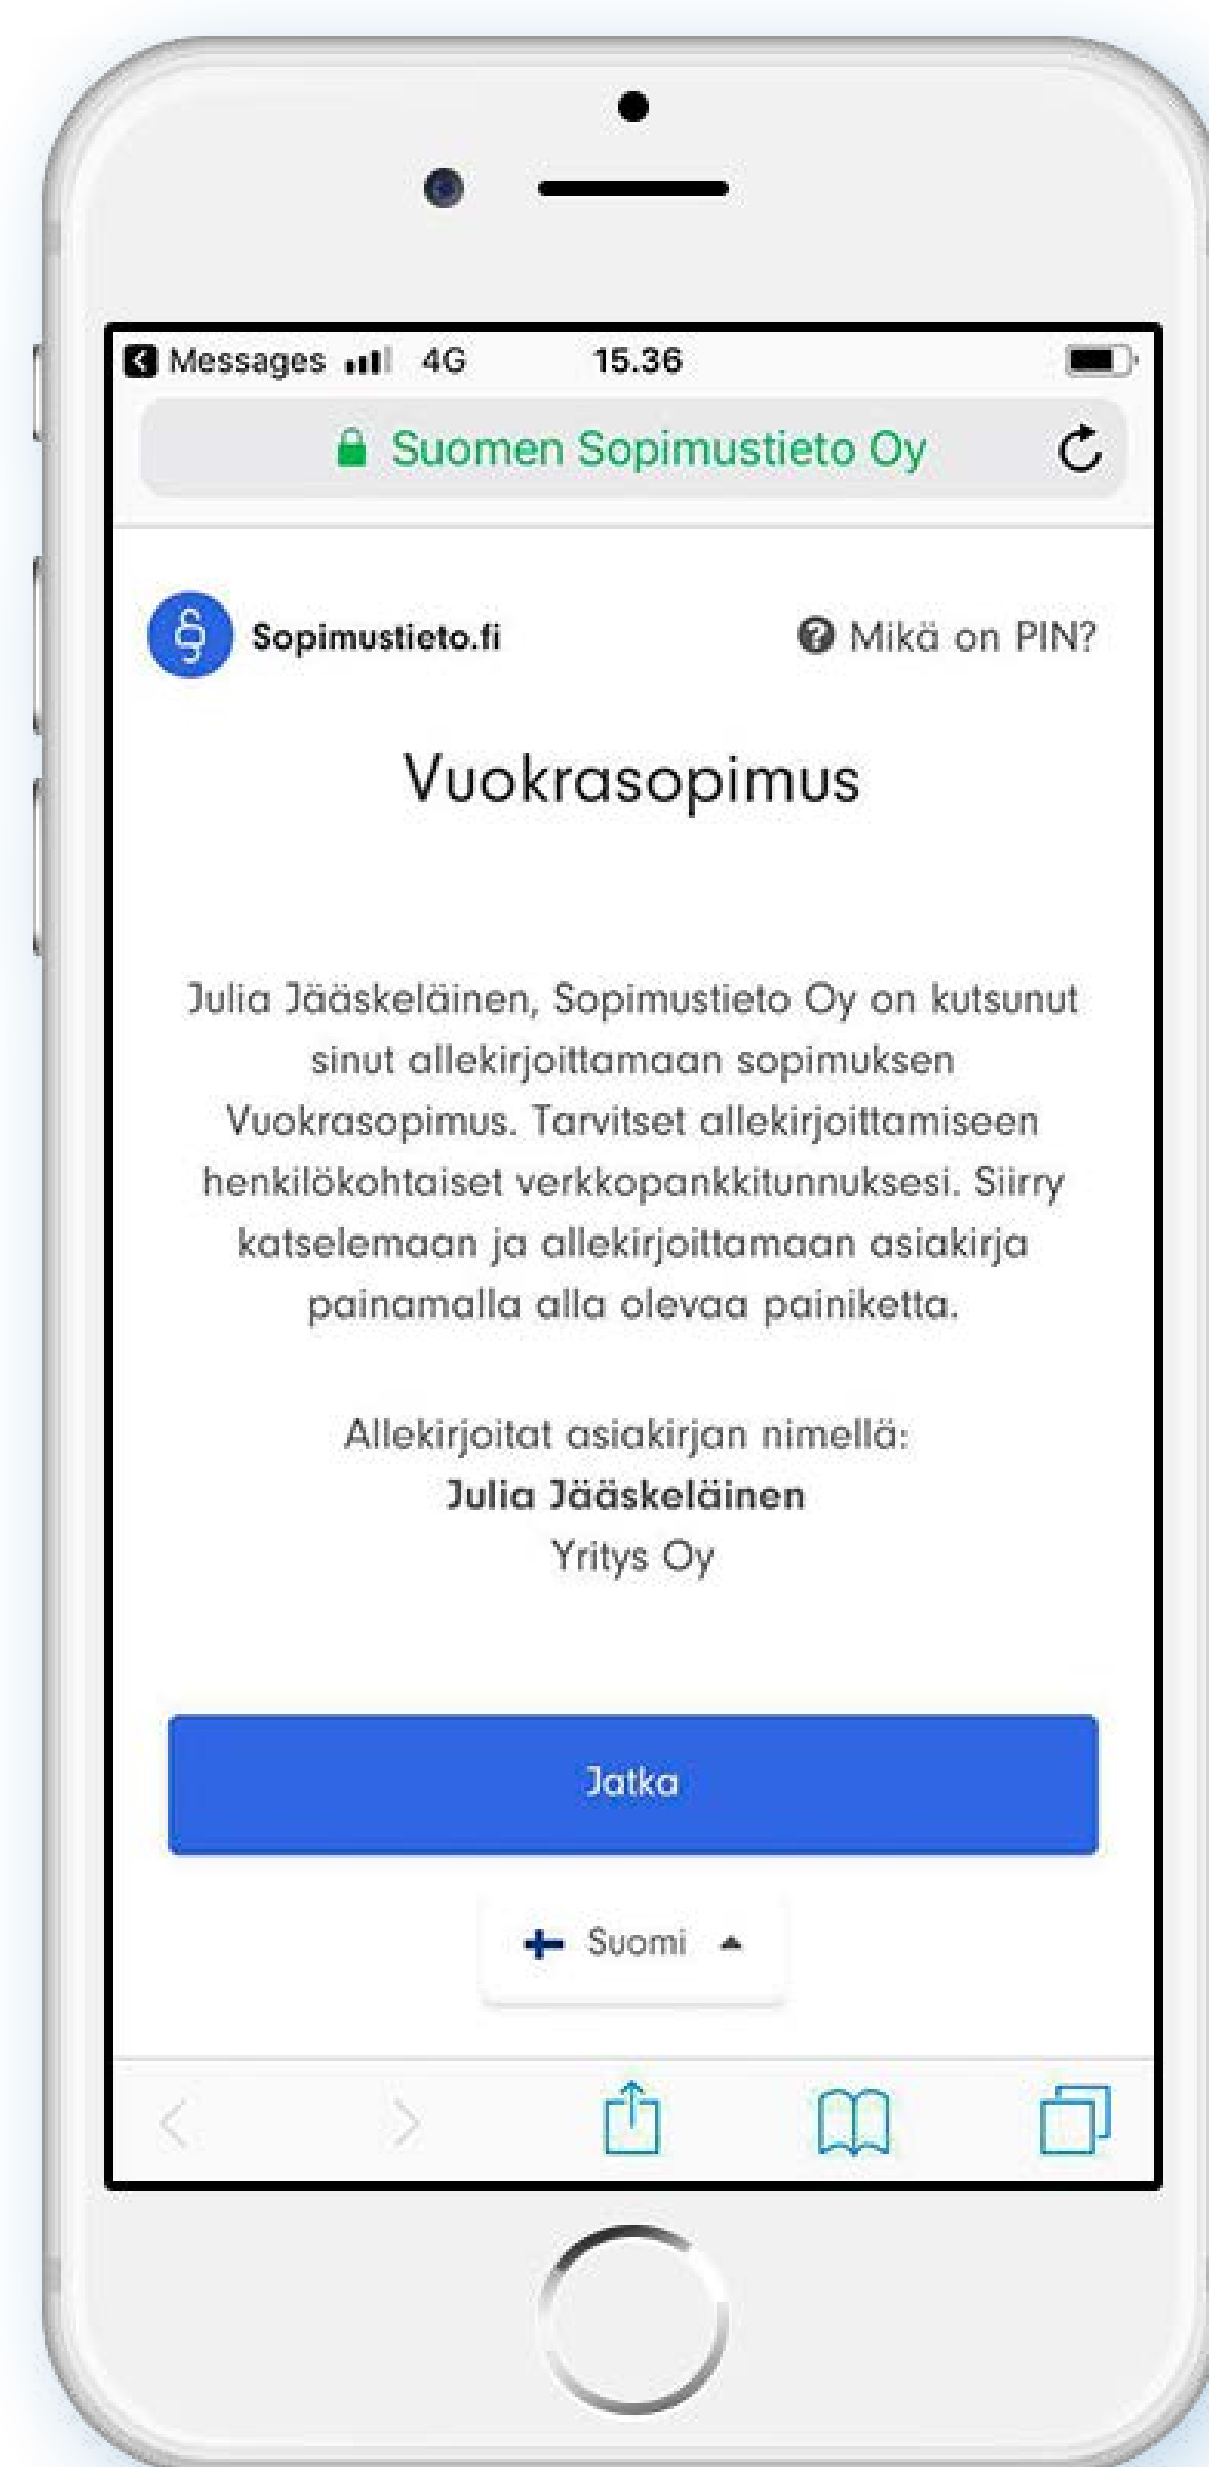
Messages 4G 15.36

Suomen Sopimustieto Oy

§ Sopimustieto.fi

Mikä on PIN?

Vuokrasopimus

Julia Jääskeläinen, Sopimustieto Oy on kutsunut sinut allekirjoittamaan sopimuksen Vuokrasopimus. Tarvitset allekirjoittamiseen henkilökohtaiset verkkopankkitunnuksesi. Siirry katselemaan ja allekirjoittamaan asiakirja painamalla alla olevaa painiketta.

Allekirjoitat asiakirjan nimellä:
**Julia Jääskeläinen**
Yritys Oy

Jatka

Suomi